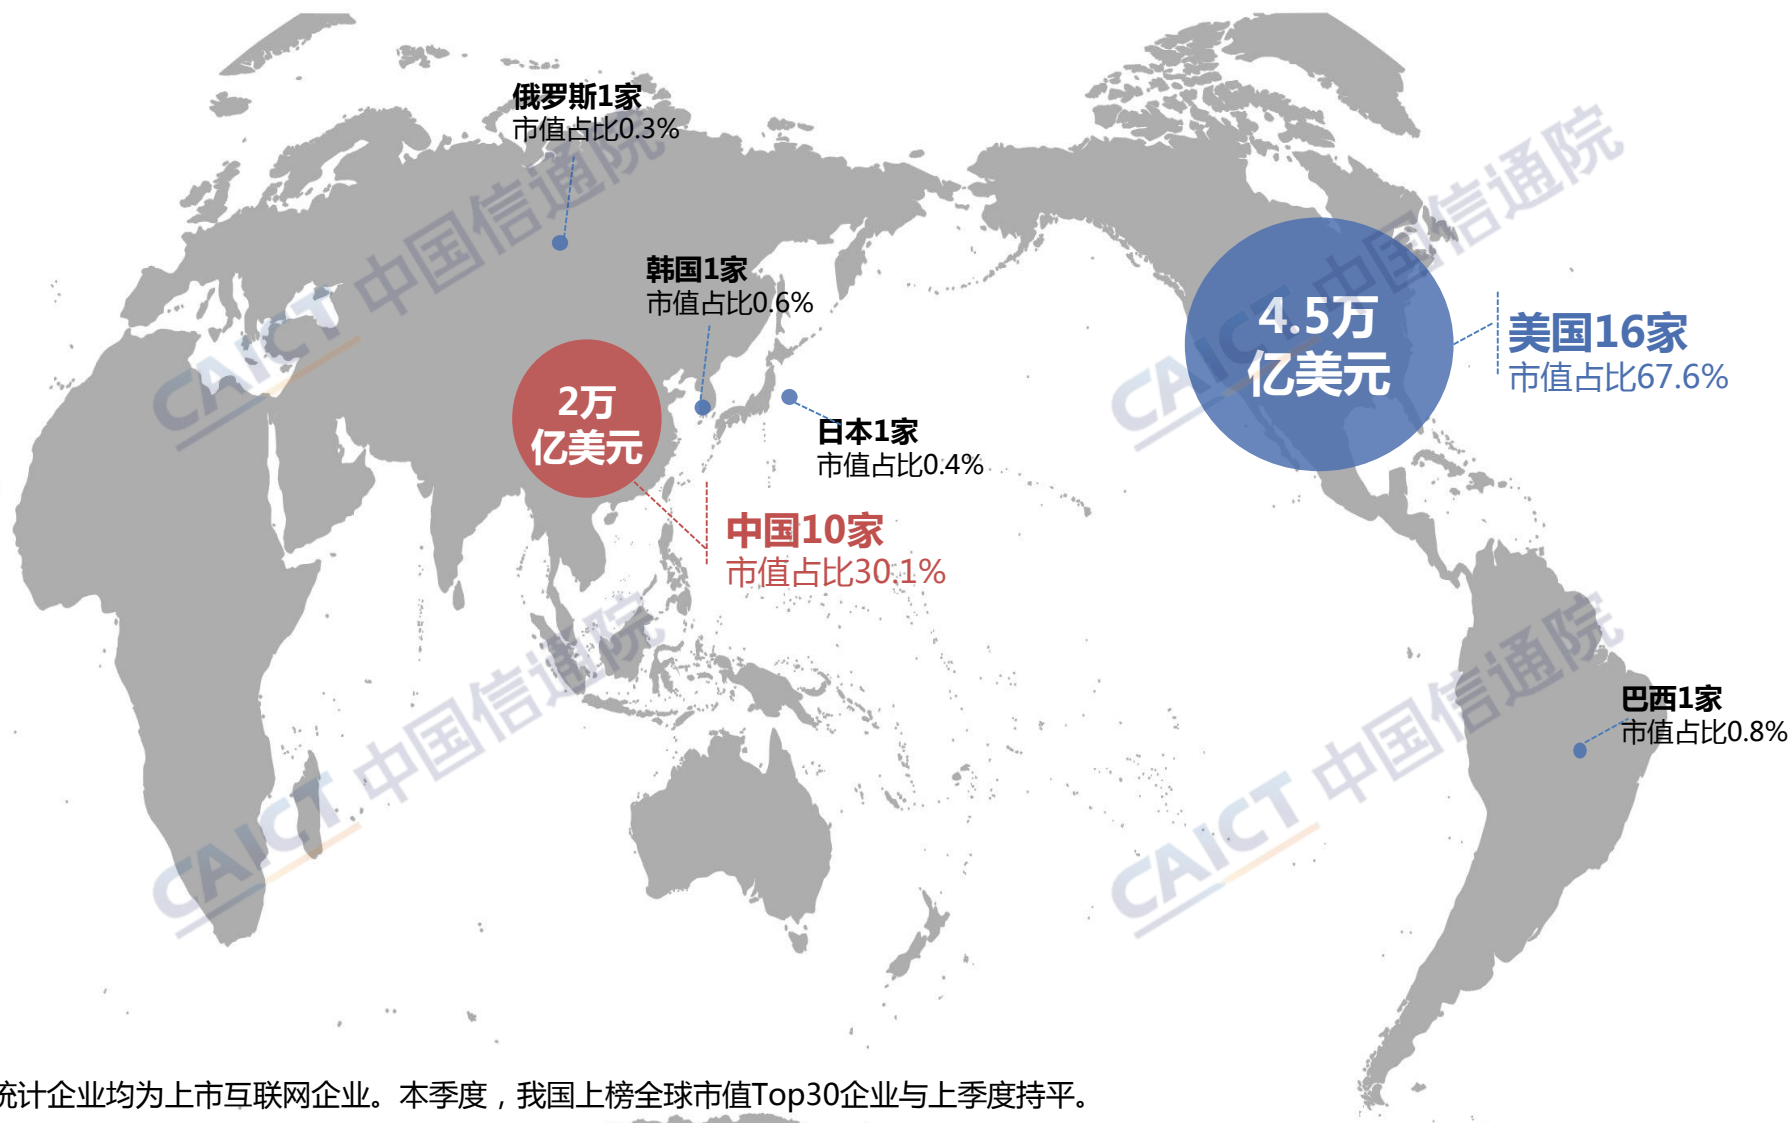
俄罗斯1家
市值占比0.3%

韩国1家
市值占比0.6%

2万
亿美元

日本1家
市值占比0.4%

中国10家
市值占比30.1%

4.5万
亿美元

美国16家
市值占比67.6%

巴西1家
市值占比0.8%

CAICT 中国信通院

CAICT 中国信通院

CAICT 中国信通院

CAICT 中国信通院

统计企业均为上市互联网企业。本季度，我国上榜全球市值Top30企业与上季度持平。